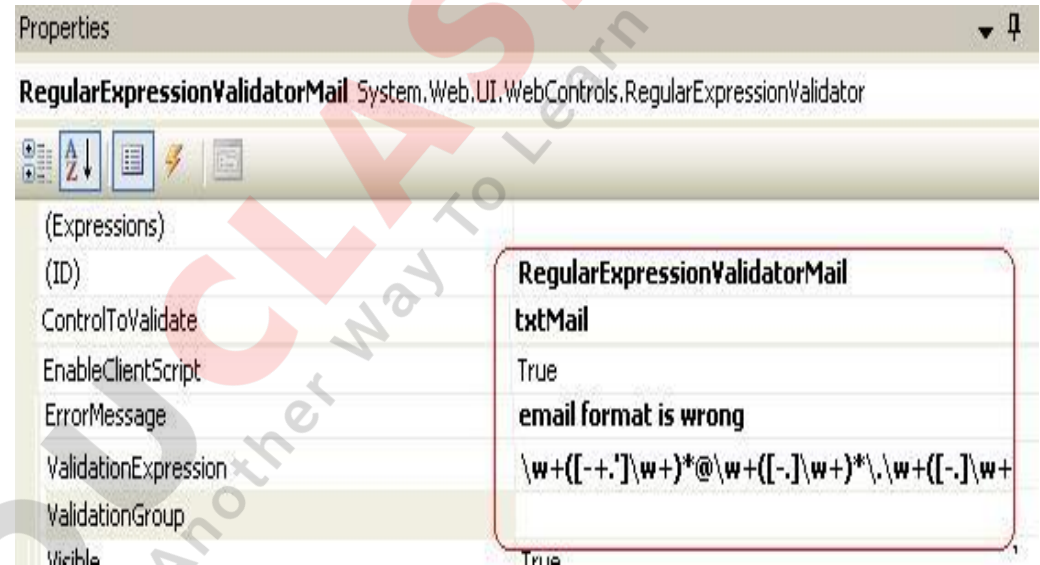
Properties

RegularExpressionValidatorMail System.Web.UI.WebControls.RegularExpressionValidator

| | |
|---|---|
| (Expressions) | |
| (ID) | RegularExpressionValidatorMail |
| ControlToValidate | txtMail |
| EnableClientScript | True |
| ErrorMessage | email format is wrong |
| ValidationExpression | \w+([-+.']\w+)*@\w+([-.]\w+)*\.\w+([-.]\w+ |
| ValidationGroup | |
| Visible | True |

UCLAS Another Way To Learn